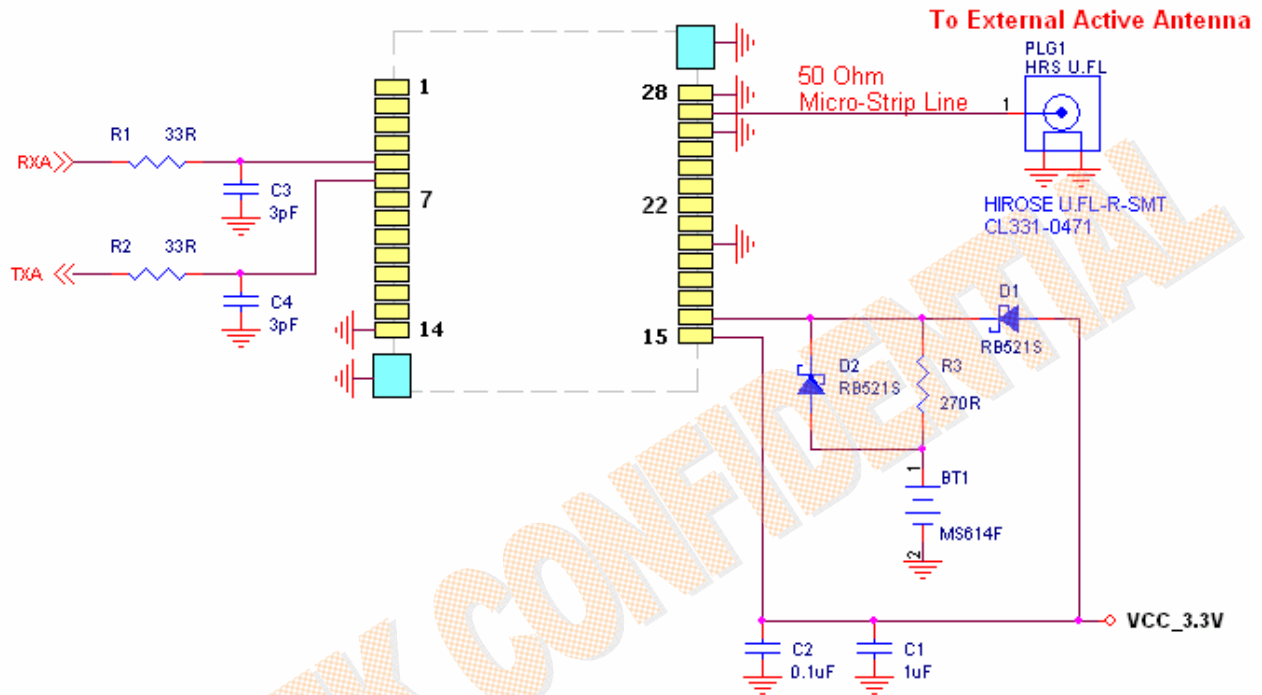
To External Active Antenna

PLG1
HRS U.FL

50 Ohm
Micro-Strip Line

1

HIROSE U.FL-R-SMT
CL331-0471

1
28

R1 33R
RXA
C3
3pF

7
22

R2 33R
TXA
C4
3pF

14
15

D1
RB521S

D2
RB521S

R3
270R

1
BT1
MS614F
2

VCC_3.3V

C2
0.1uF

C1
1uF

K CONFIDENTIAL